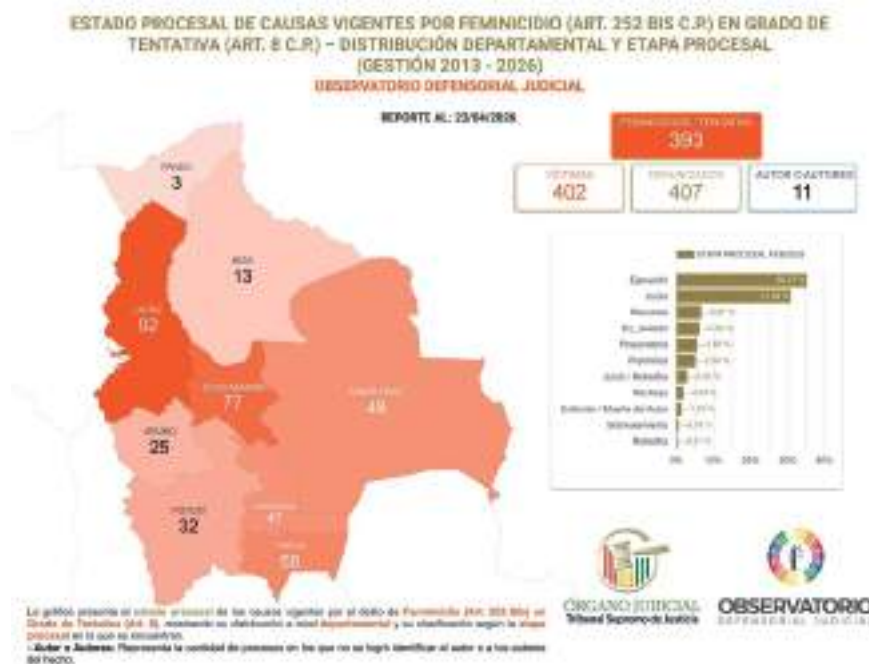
ESTADO PROCESAL DE CAUSAS VIGENTES POR FEMINICIDIO (ART. 252 BIS C.P) EN GRADO DE TENTATIVA (ART. 8 C.P) – DISTRIBUCIÓN DEPARTAMENTAL Y ETAPA PROCESAL (GESTIÓN 2013 - 2026)
OBSERVATORIO DEFENSORIAL JUDICIAL

REPORTE AL: 23/04/2026

FEMINICIDIO / TENTATIVA
393

VÍCTIMAS
402

DENUNCIADOS
407

AUTOR O AUTORES
11

PANDO
3

BENI
13

LA PAZ
92

COCHABAMBA
77

SANTA CRUZ
49

ORURO
25

POTOSÍ
32

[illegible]
47

TARIJA
58

ETAPA PROCESAL: PERIODO

Ejecución
Juicio
Recursos
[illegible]
Preparatoria
Preliminar
Juicio / Rebeldía
Recursos
Extinción / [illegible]
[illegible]
Rebeldía

0% 10% 20% 30% 40%

ÓRGANO JUDICIAL
Tribunal Supremo de Justicia

OBSERVATORIO
DEFENSORIAL JUDICIAL

La gráfica presenta el estado procesal de las causas vigentes por el delito de Feminicidio (Art. 252 Bis) en Grado de Tentativa (Art. 8), mostrando su distribución a nivel departamental y su clasificación según la etapa procesal en la que se encuentran.
- Autor o Autores: Representa la cantidad de procesos en los que no se logró identificar al autor o a los autores del hecho.